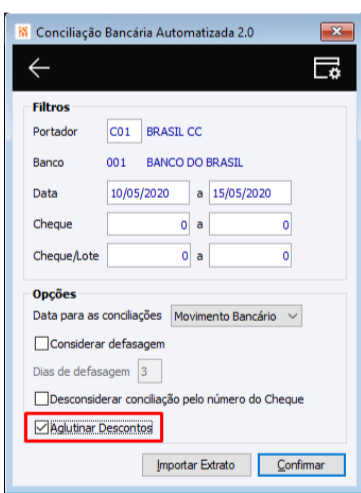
Conciliação Bancária Automatizada 2.0

Filtros

Portador C01 BRASIL CC

Banco 001 BANCO DO BRASIL

Data 10/05/2020 a 15/05/2020

Cheque 0 a 0

Cheque/Lote 0 a 0

Opções

Data para as conciliações Movimento Bancário

Considerar defasagem

Dias de defasagem 3

Desconsiderar conciliação pelo número do Cheque

Aglutinar Descontos

Importar Extrato Confirmar